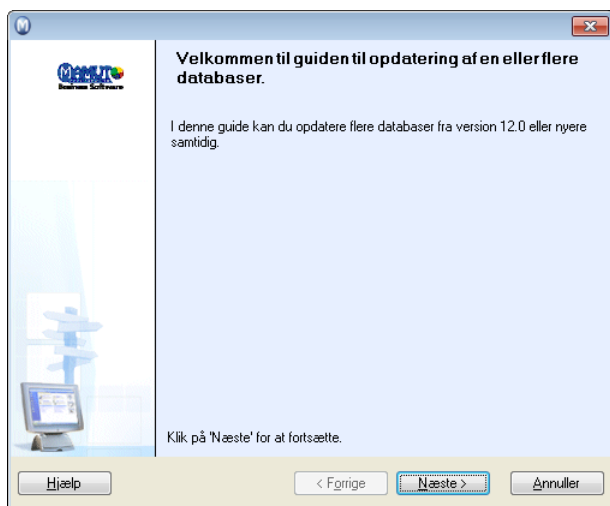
MAMUT
Business Software

Velkommen til guiden til opdatering af en eller flere databaser.

I denne guide kan du opdatere flere databaser fra version 12.0 eller nyere samtidig.

Klik på 'Næste' for at fortsætte.

Hjælp

< Forrige

Næste >

Annuller